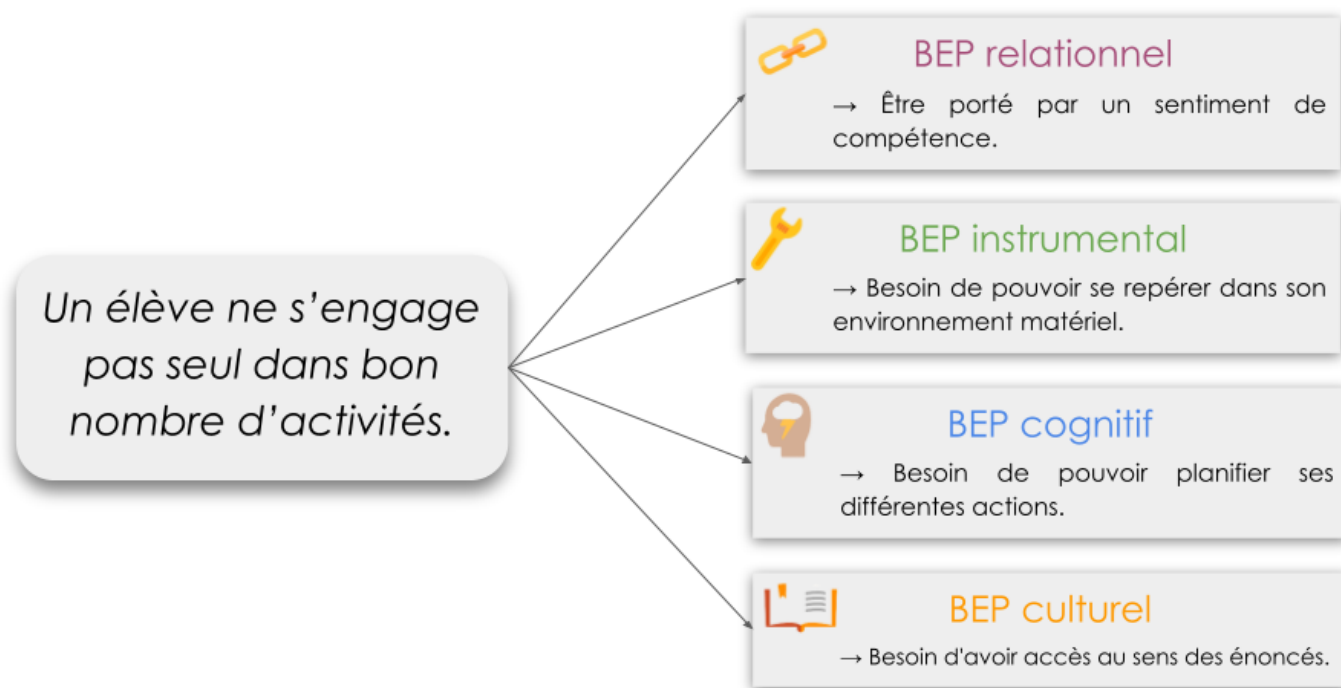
Un élève ne s'engage pas seul dans bon nombre d'activités.

BEP relationnel

→ Être porté par un sentiment de compétence.

BEP instrumental

→ Besoin de pouvoir se repérer dans son environnement matériel.

BEP cognitif

→ Besoin de pouvoir planifier ses différentes actions.

BEP culturel

→ Besoin d'avoir accès au sens des énoncés.